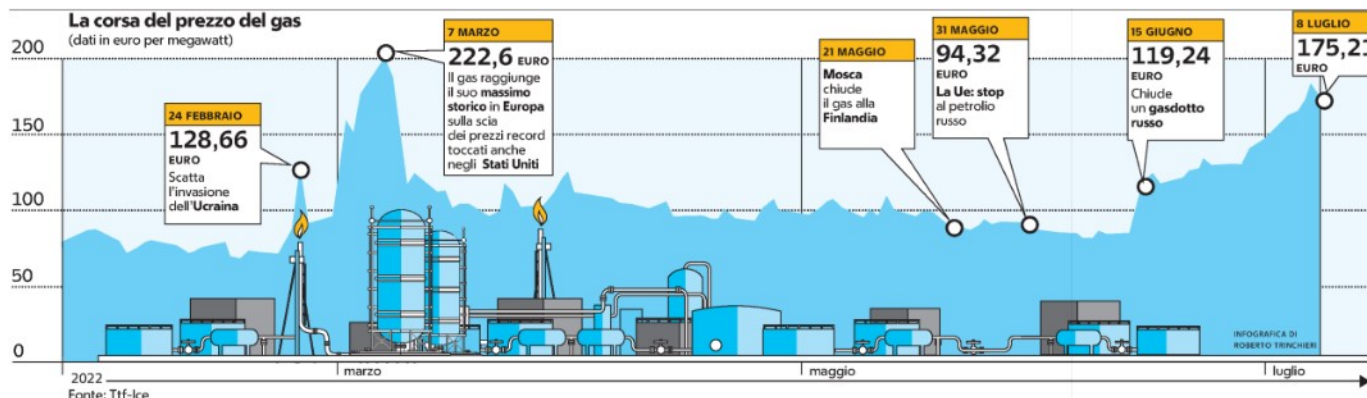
La corsa del prezzo del gas
(dati in euro per megawatt)

200
150
100
50
0

24 FEBBRAIO
128,66
EURO
Scatta l'invasione dell'Ucraina

7 MARZO
222,6 EURO
Il gas raggiunge il suo massimo storico in Europa sulla scia dei prezzi record toccati anche negli Stati Uniti

21 MAGGIO
Mosca chiude il gas alla Finlandia

31 MAGGIO
94,32
EURO
La Ue: stop al petrolio russo

15 GIUGNO
119,24
EURO
Chiude un gasdotto russo

8 LUGLIO
175,2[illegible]
EURO

INFOGRAFICA DI ROBERTO TRINCHIERI

2022
marzo
maggio
luglio
Fonte: Ttf-Ice